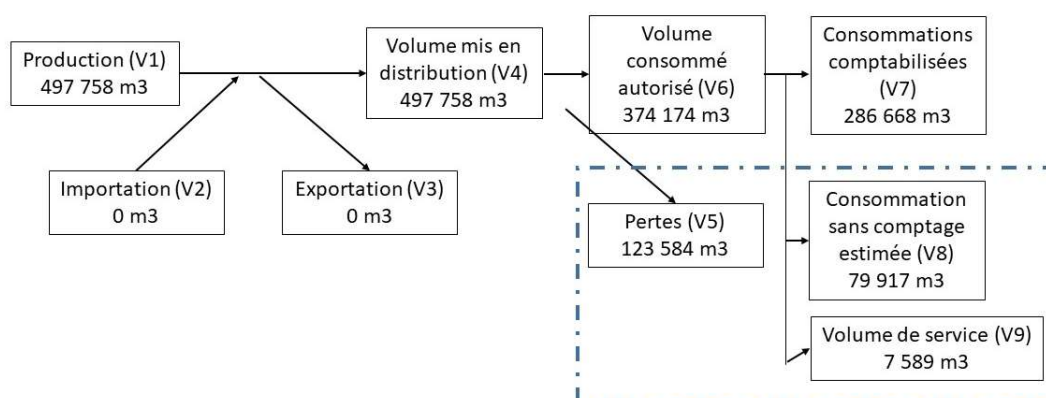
Production (V1)
497 758 m3

Importation (V2)
0 m3

Exportation (V3)
0 m3

Volume mis en distribution (V4)
497 758 m3

Volume consommé autorisé (V6)
374 174 m3

Pertes (V5)
123 584 m3

Consommations comptabilisées (V7)
286 668 m3

Consommation sans comptage estimée (V8)
79 917 m3

Volume de service (V9)
7 589 m3